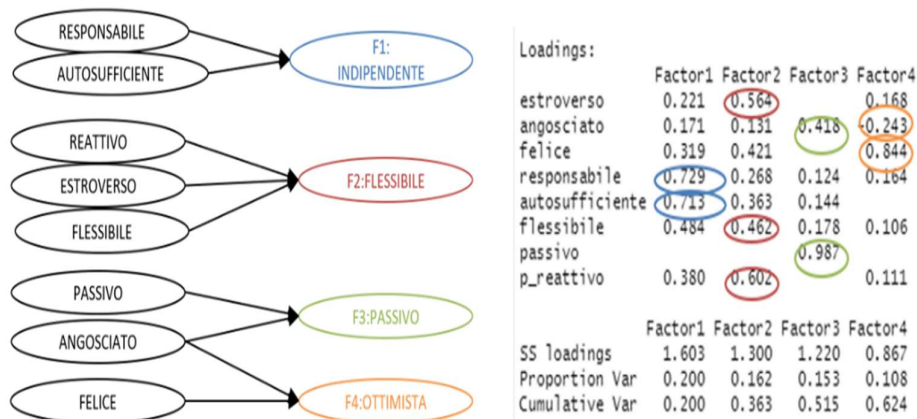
RESPONSABILE
AUTOSUFFICIENTE
F1: INDIPENDENTE

REATTIVO
ESTROVERSO
FLESSIBILE
F2:FLESSIBILE

PASSIVO
ANGOSCIATO
FELICE
F3:PASSIVO
F4:OTTIMISTA

Loadings:

| | Factor1 | Factor2 | Factor3 | Factor4 |
|---|---|---|---|---|
| estroverso | 0.221 | 0.564 | | 0.168 |
| angosciato | 0.171 | 0.131 | 0.418 | -0.243 |
| felice | 0.319 | 0.421 | | 0.844 |
| responsabile | 0.729 | 0.268 | 0.124 | 0.164 |
| autosufficiente | 0.713 | 0.363 | 0.144 | |
| flessibile | 0.484 | 0.462 | 0.178 | 0.106 |
| passivo | | | 0.987 | |
| p_reattivo | 0.380 | 0.602 | | 0.111 |

| | Factor1 | Factor2 | Factor3 | Factor4 |
|---|---|---|---|---|
| SS loadings | 1.603 | 1.300 | 1.220 | 0.867 |
| Proportion Var | 0.200 | 0.162 | 0.153 | 0.108 |
| Cumulative Var | 0.200 | 0.363 | 0.515 | 0.624 |